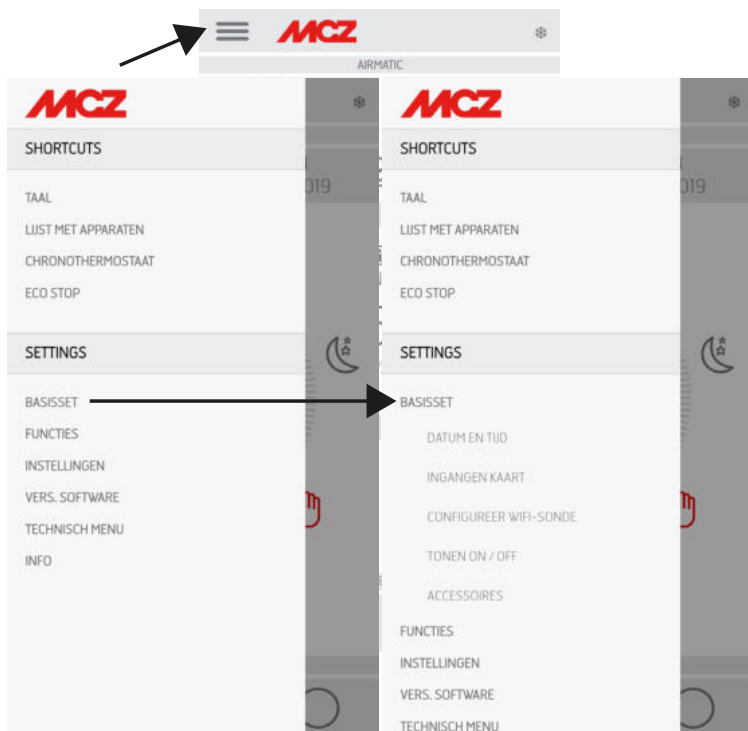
MCZ

AIRMATIC

MCZ

SHORTCUTS

TAAL

LIJST MET APPARATEN

CHRONOTHERMOSTAAT

ECO STOP

SETTINGS

BASISSET

FUNCTIES

INSTELLINGEN

VERS. SOFTWARE

TECHNISCH MENU

INFO

019

MCZ

SHORTCUTS

TAAL

LIJST MET APPARATEN

CHRONOTHERMOSTAAT

ECO STOP

SETTINGS

BASISSET

DATUM EN TIJD

INGANGEN KAART

CONFIGUREER WIFI-SONDE

TONEN ON / OFF

ACCESSOIRES

FUNCTIES

INSTELLINGEN

VERS. SOFTWARE

TECHNISCH MENU

019